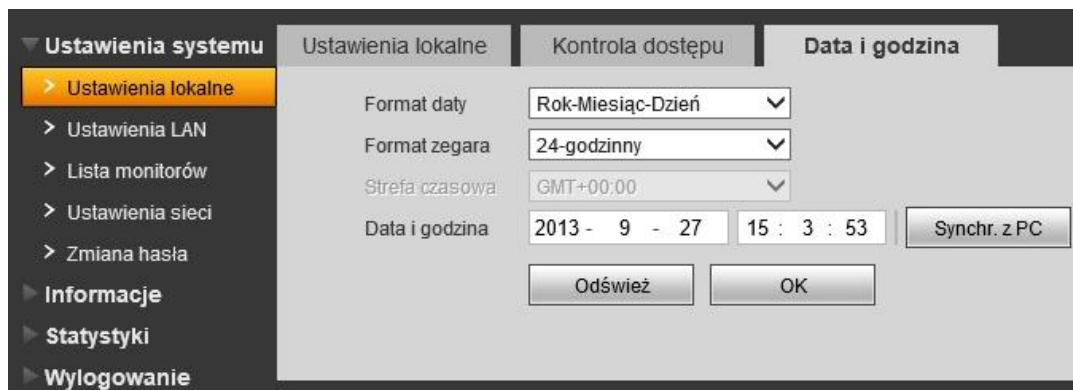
Ustawienia systemu
> Ustawienia lokalne
> Ustawienia LAN
> Lista monitorów
> Ustawienia sieci
> Zmiana hasła
Informacje
Statystyki
Wylogowanie

Ustawienia lokalne | Kontrola dostępu | Data i godzina

Format daty: Rok-Miesiąc-Dzień
Format zegara: 24-godzinny
Strefa czasowa: GMT+00:00
Data i godzina: 2013 - 9 - 27 | 15 : 3 : 53 | Synchr. z PC

Odśwież | OK